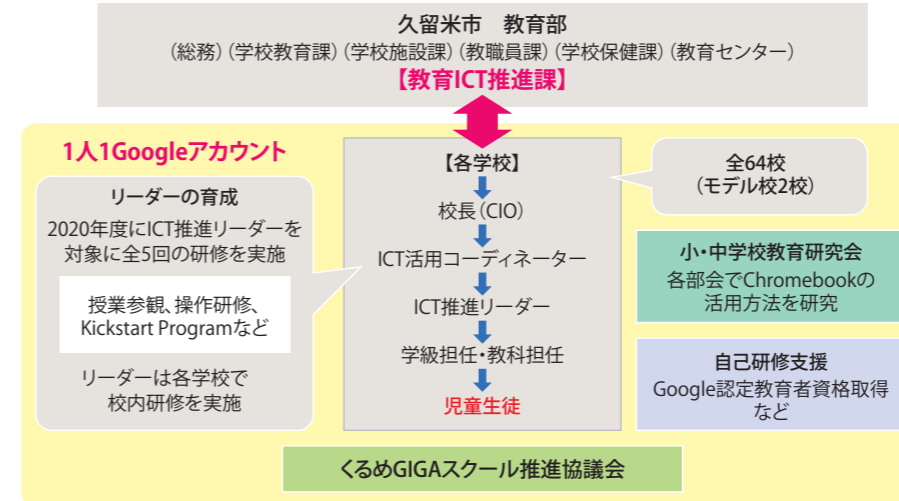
久留米市　教育部
（総務）（学校教育課）（学校施設課）（教職員課）（学校保健課）（教育センター）
【教育ICT推進課】

1人1Googleアカウント

リーダーの育成
2020年度にICT推進リーダーを対象に全5回の研修を実施

授業参観、操作研修、Kickstart Programなど

リーダーは各学校で校内研修を実施

【各学校】
校長（CIO）
ICT活用コーディネーター
ICT推進リーダー
学級担任・教科担任
児童生徒

全64校
（モデル校2校）

小・中学校教育研究会
各部会でChromebookの活用方法を研究

自己研修支援
Google認定教育者資格取得など

くるめGIGAスクール推進協議会